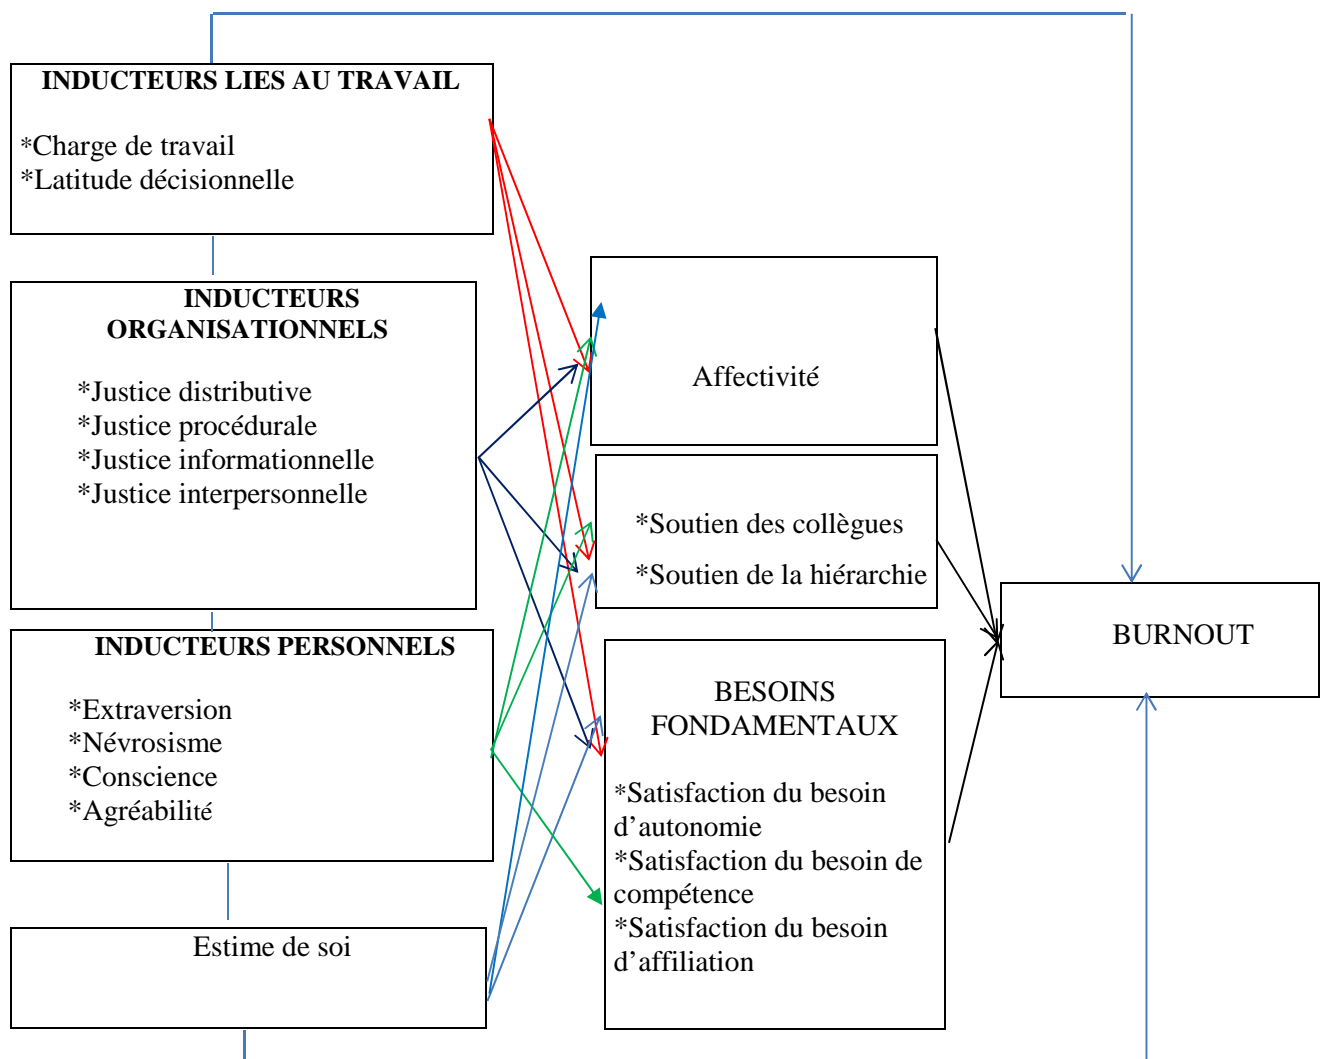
INDUCTEURS LIES AU TRAVAIL

*Charge de travail
*Latitude décisionnelle

INDUCTEURS ORGANISATIONNELS

*Justice distributive
*Justice procédurale
*Justice informationnelle
*Justice interpersonnelle

INDUCTEURS PERSONNELS

*Extraversion
*Névrosisme
*Conscience
*Agréabilité

Estime de soi

Affectivité

*Soutien des collègues
*Soutien de la hiérarchie

BESOINS FONDAMENTAUX

*Satisfaction du besoin d'autonomie
*Satisfaction du besoin de compétence
*Satisfaction du besoin d'affiliation

BURNOUT